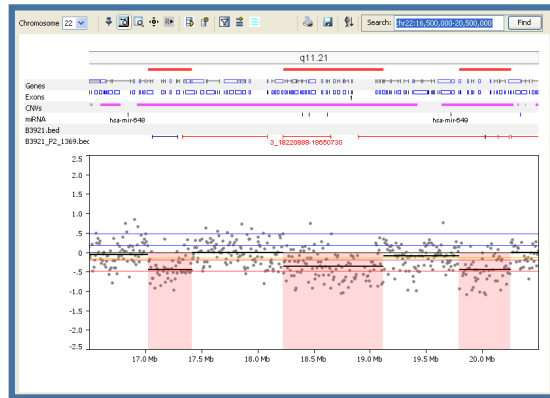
Chromosome 22
Search: chr22:16,500,000-20,500,000
Find
q11.21
Genes
Exons
CNVs
miRNA
hsa-mir-648
hsa-mir-649
B3921.bed
B3921_P2_1369.bec
3_18220888-19650730
2.5
2.0
1.5
1.0
0.5
0
-0.5
-1.0
-1.5
-2.0
-2.5
17.0 Mb
17.5 Mb
18.0 Mb
18.5 Mb
19.0 Mb
19.5 Mb
20.0 Mb